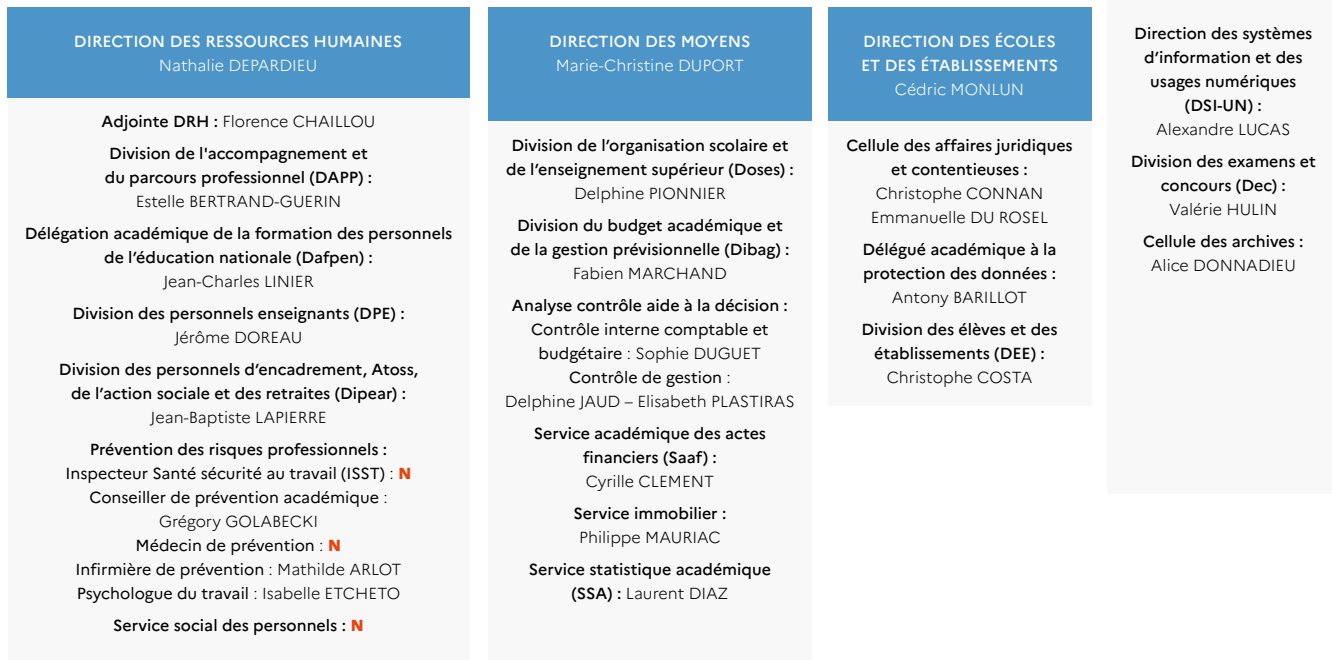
DIRECTION DES RESSOURCES HUMAINES
Nathalie DEPARDIEU

Adjointe DRH : Florence CHAILLOU

Division de l'accompagnement et du parcours professionnel (DAPP) :
Estelle BERTRAND-GUERIN

Délégation académique de la formation des personnels de l'éducation nationale (Dafpen) :
Jean-Charles LINIER

Division des personnels enseignants (DPE) :
Jérôme DOREAU

Division des personnels d'encadrement, Atoss, de l'action sociale et des retraites (Dipear) :
Jean-Baptiste LAPIERRE

Prévention des risques professionnels :
Inspecteur Santé sécurité au travail (ISST) : N
Conseiller de prévention académique :
Grégory GOLABECKI
Médecin de prévention : N
Infirmière de prévention : Mathilde ARLOT
Psychologue du travail : Isabelle ETCHETO

Service social des personnels : N

DIRECTION DES MOYENS
Marie-Christine DUPORT

Division de l'organisation scolaire et de l'enseignement supérieur (Doses) :
Delphine PIONNIER

Division du budget académique et de la gestion prévisionnelle (Dibag) :
Fabien MARCHAND

Analyse contrôle aide à la décision :
Contrôle interne comptable et budgétaire : Sophie DUGUET
Contrôle de gestion :
Delphine JAUD – Elisabeth PLASTIRAS

Service académique des actes financiers (Saaf) :
Cyrille CLEMENT

Service immobilier :
Philippe MAURIAC

Service statistique académique (SSA) : Laurent DIAZ

DIRECTION DES ÉCOLES ET DES ÉTABLISSEMENTS
Cédric MONLUN

Cellule des affaires juridiques et contentieuses :
Christophe CONNAN
Emmanuelle DU ROSEL

Délégué académique à la protection des données :
Antony BARILLOT

Division des élèves et des établissements (DEE) :
Christophe COSTA

Direction des systèmes d'information et des usages numériques (DSI-UN) :
Alexandre LUCAS

Division des examens et concours (Dec) :
Valérie HULIN

Cellule des archives :
Alice DONNADIEU